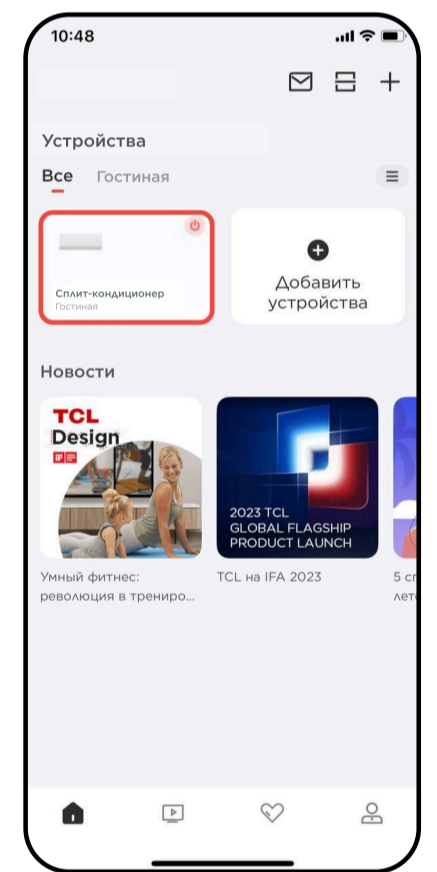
10:48

Устройства

Все Гостиная

Сплит-кондиционер
Гостиная

Добавить устройства

Новости

TCL Design
iF

2023 TCL GLOBAL FLAGSHIP PRODUCT LAUNCH

Умный фитнес: революция в трениро…

TCL на IFA 2023

5 с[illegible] лет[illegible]